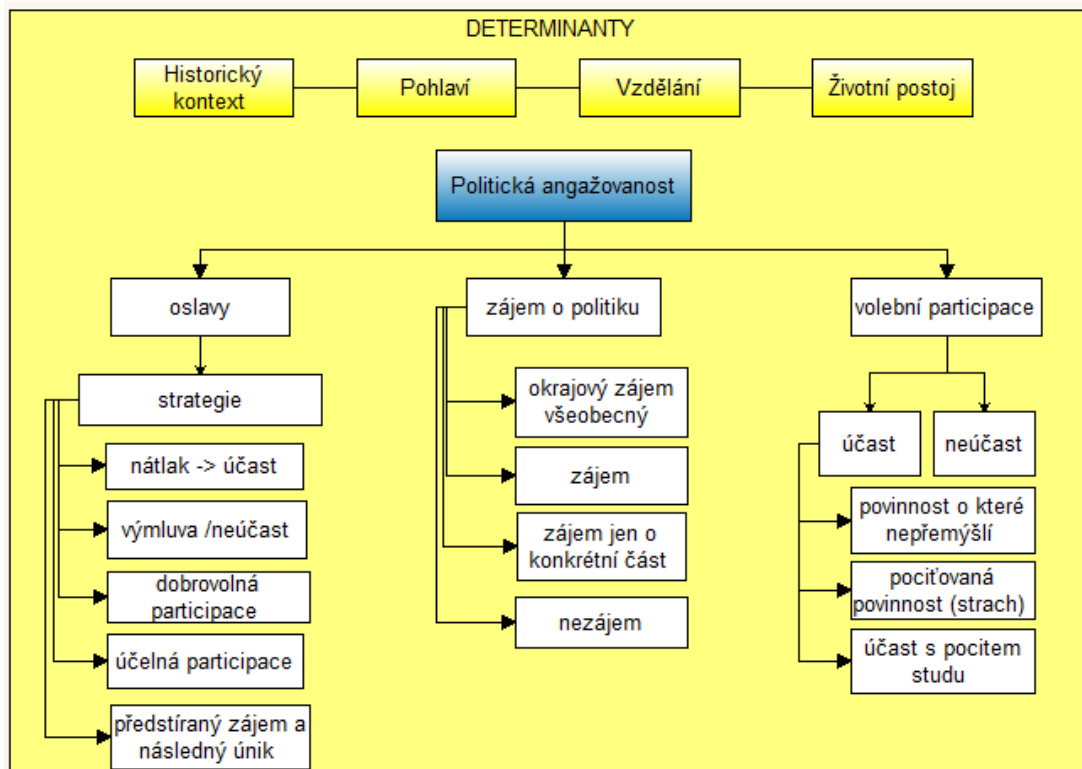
DETERMINANTY

Historický kontext

Pohlaví

Vzdělání

Životní postoj

Politická angažovanost

oslavy

strategie

nátlak -> účast

výmluva /neúčast

dobrovolná participace

účelná participace

předstíraný zájem a následný únik

zájem o politiku

okrajový zájem všeobecný

zájem

zájem jen o konkrétní část

nezájem

volební participace

účast

neúčast

povinnost o které nepřemýšlí

pociťovaná povinnost (strach)

účast s pocitem studu